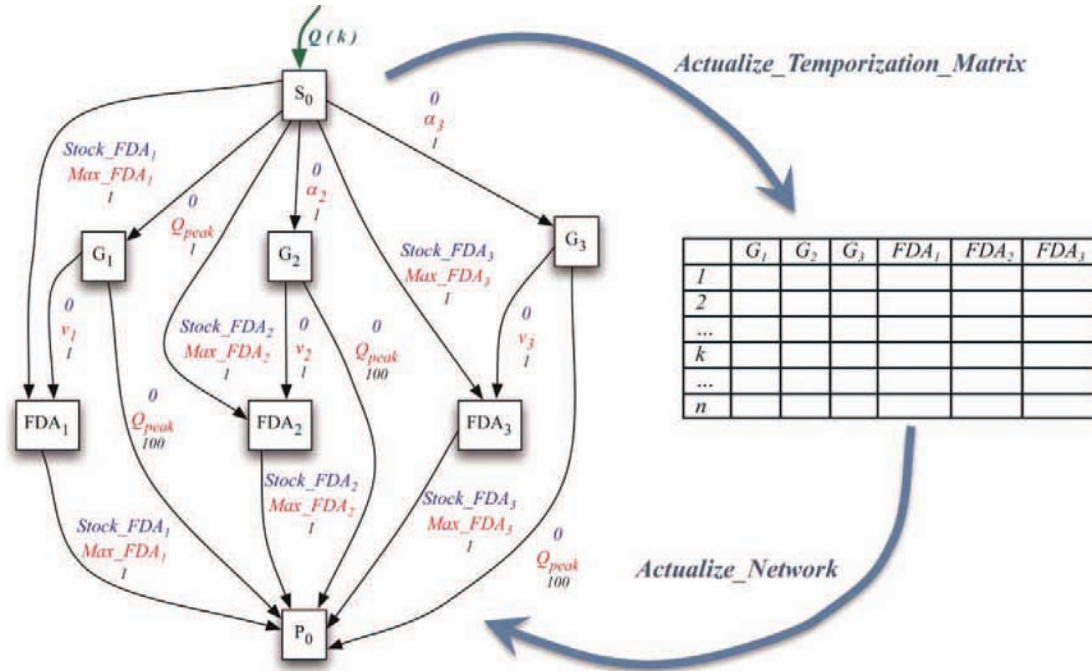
$Q(k)$

Actualize_Temporization_Matrix

$S_0$

0
$\alpha_3$
1

Stock_FDA$_1$
Max_FDA$_1$
1

0
$Q_{peak}$
1

0
$\alpha_2$
1

$G_1$

$G_2$

$G_3$

Stock_FDA$_3$
Max_FDA$_3$
1

0
$v_1$
1

Stock_FDA$_2$
Max_FDA$_2$
1

0
$v_2$
1

0
$Q_{peak}$
100

0
$v_3$
1

$FDA_1$

0
$Q_{peak}$
100

$FDA_2$

$FDA_3$

| | $G_1$ | $G_2$ | $G_3$ | $FDA_1$ | $FDA_2$ | $FDA_3$ |
|---|---|---|---|---|---|---|
| 1 | | | | | | |
| 2 | | | | | | |
| ... | | | | | | |
| k | | | | | | |
| ... | | | | | | |
| n | | | | | | |

Stock_FDA$_2$
Max_FDA$_2$
1

Stock_FDA$_3$
Max_FDA$_3$
1

Stock_FDA$_1$
Max_FDA$_1$
1

0
$Q_{peak}$
100

Actualize_Network

$P_0$